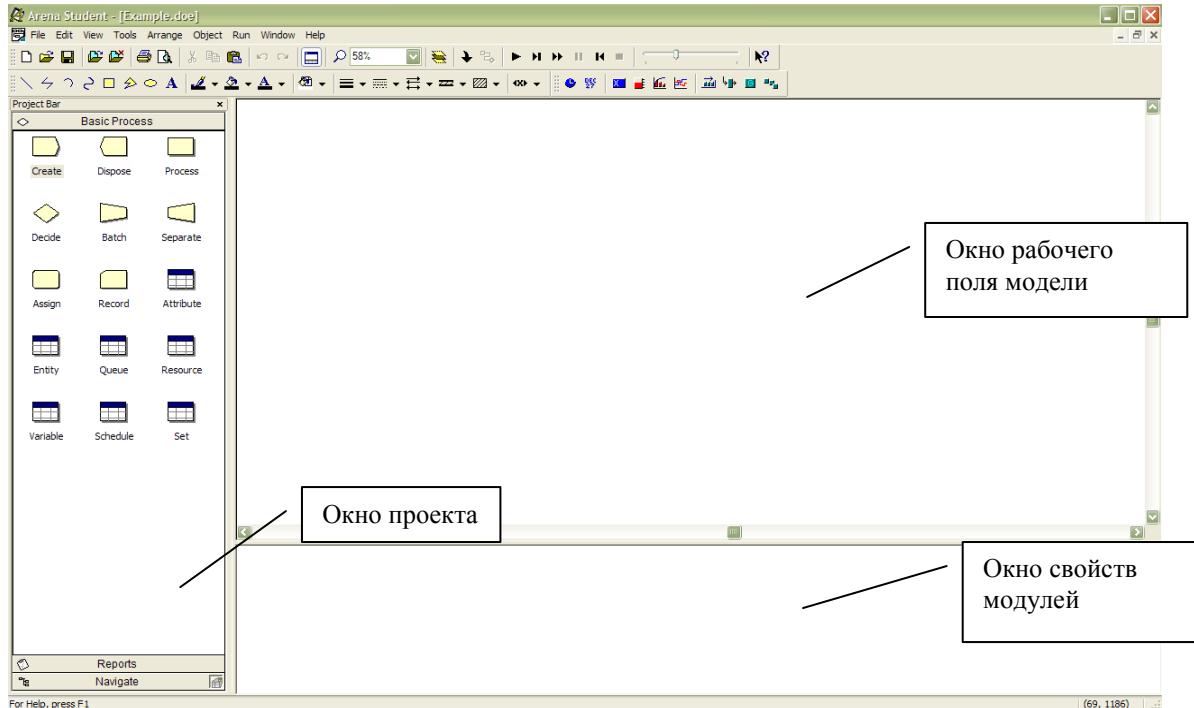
Arena Student - [Example.doe]

File Edit View Tools Arrange Object Run Window Help

58%

Project Bar

Basic Process

Create Dispose Process

Decide Batch Separate

Assign Record Attribute

Entity Queue Resource

Variable Schedule Set

Reports

Navigate

Окно рабочего поля модели

Окно проекта

Окно свойств модулей

For Help, press F1

(69, 1186)